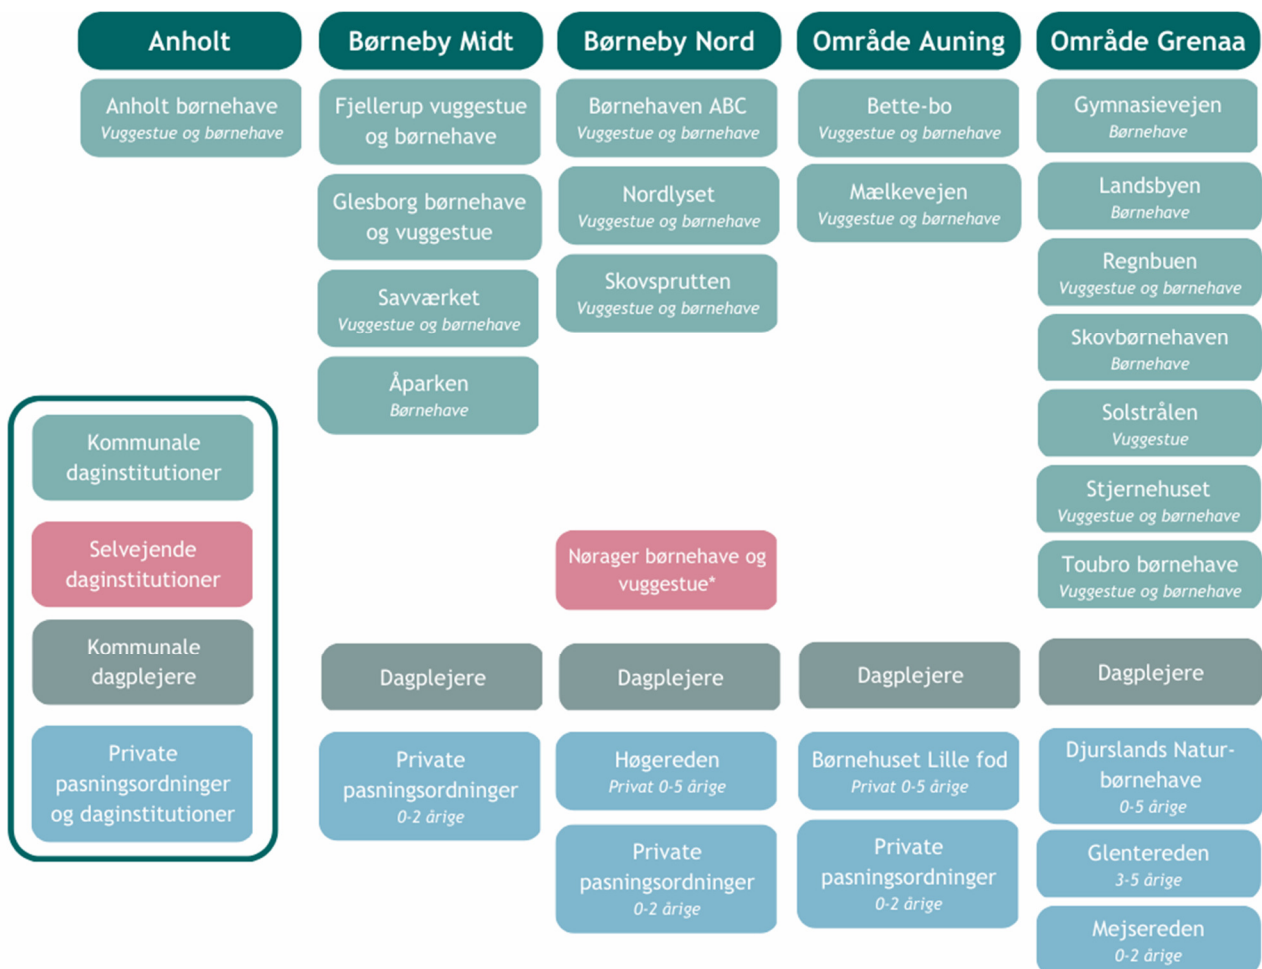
Anholt

Anholt børnehave
Vuggestue og børnehave

Børneby Midt

Fjellerup vuggestue og børnehave

Glesborg børnehave og vuggestue

Savværket
Vuggestue og børnehave

Åparken
Børnehave

Dagplejere

Private pasningsordninger
0-2 årige

Børneby Nord

Børnehaven ABC
Vuggestue og børnehave

Nordlyset
Vuggestue og børnehave

Skovsprutten
Vuggestue og børnehave

Nørager børnehave og vuggestue*

Dagplejere

Høgereden
Privat 0-5 årige

Private pasningsordninger
0-2 årige

Område Auning

Bette-bo
Vuggestue og børnehave

Mælkevejen
Vuggestue og børnehave

Dagplejere

Børnehuset Lille fod
Privat 0-5 årige

Private pasningsordninger
0-2 årige

Område Grenaa

Gymnasievejen
Børnehave

Landsbyen
Børnehave

Regnbuen
Vuggestue og børnehave

Skovbørnehaven
Børnehave

Solstrålen
Vuggestue

Stjernehuset
Vuggestue og børnehave

Toubro børnehave
Vuggestue og børnehave

Dagplejere

Djurslands Naturbørnehave
0-5 årige

Glentereden
3-5 årige

Mejsereden
0-2 årige

Kommunale daginstitutioner

Selvejende daginstitutioner

Kommunale dagplejere

Private pasningsordninger og daginstitutioner